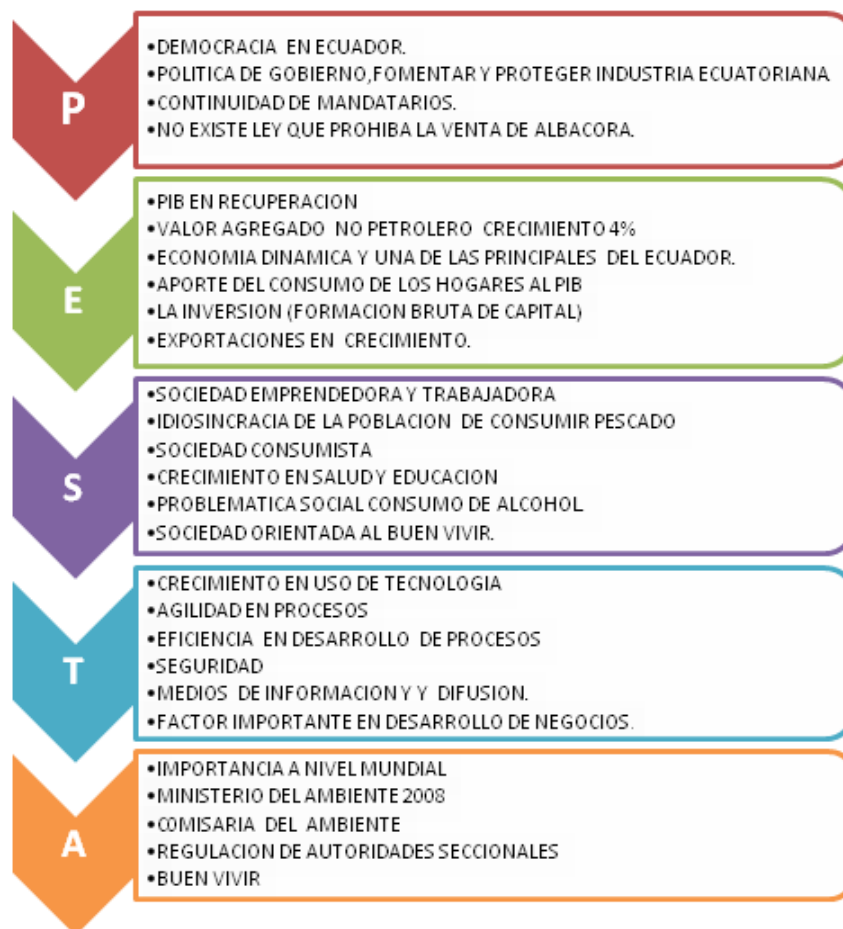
P

•DEMOCRACIA EN ECUADOR.
•POLITICA DE GOBIERNO,FOMENTAR Y PROTEGER INDUSTRIA ECUATORIANA
•CONTINUIDAD DE MANDATARIOS.
•NO EXISTE LEY QUE PROHIBA LA VENTA DE ALBACORA.

E

•PIB EN RECUPERACION
•VALOR AGREGADO NO PETROLERO CRECIMIENTO 4%
•ECONOMIA DINAMICA Y UNA DE LAS PRINCIPALES DEL ECUADOR.
•APORTE DEL CONSUMO DE LOS HOGARES AL PIB
•LA INVERSION (FORMACION BRUTA DE CAPITAL)
•EXPORTACIONES EN CRECIMIENTO.

S

•SOCIEDAD EMPRENDEDORA Y TRABAJADORA
•IDIOSINCRACIA DE LA POBLACION DE CONSUMIR PESCADO
•SOCIEDAD CONSUMISTA
•CRECIMIENTO EN SALUD Y EDUCACION
•PROBLEMATICA SOCIAL CONSUMO DE ALCOHOL
•SOCIEDAD ORIENTADA AL BUEN VIVIR.

T

•CRECIMIENTO EN USO DE TECNOLOGIA
•AGILIDAD EN PROCESOS
•EFICIENCIA EN DESARROLLO DE PROCESOS
•SEGURIDAD
•MEDIOS DE INFORMACION Y Y DIFUSION.
•FACTOR IMPORTANTE EN DESARROLLO DE NEGOCIOS.

A

•IMPORTANCIA A NIVEL MUNDIAL
•MINISTERIO DEL AMBIENTE 2008
•COMISARIA DEL AMBIENTE
•REGULACION DE AUTORIDADES SECCIONALES
•BUEN VIVIR